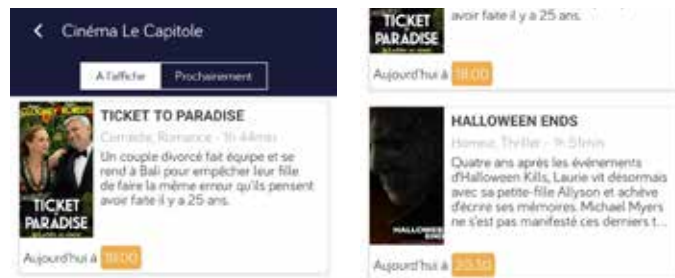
Cinéma Le Capitole

A l'affiche
Prochainement

TICKET TO PARADISE
Comédie, Romance - 1h 44min
Un couple divorcé fait équipe et se rend à Bali pour empêcher leur fille de faire la même erreur qu'ils pensent avoir faite il y a 25 ans.

TICKET TO PARADISE

Aujourd'hui à 18:00

TICKET PARADISE

avoir faite il y a 25 ans.

Aujourd'hui à 18:00

HALLOWEEN ENDS
Horreur, Thriller - 1h 51min
Quatre ans après les événements d'Halloween Kills, Laurie vit désormais avec sa petite-fille Allyson et achève d'écrire ses mémoires. Michael Myers ne s'est pas manifesté ces derniers t...

HALLOWEEN ENDS

Aujourd'hui à 20:30